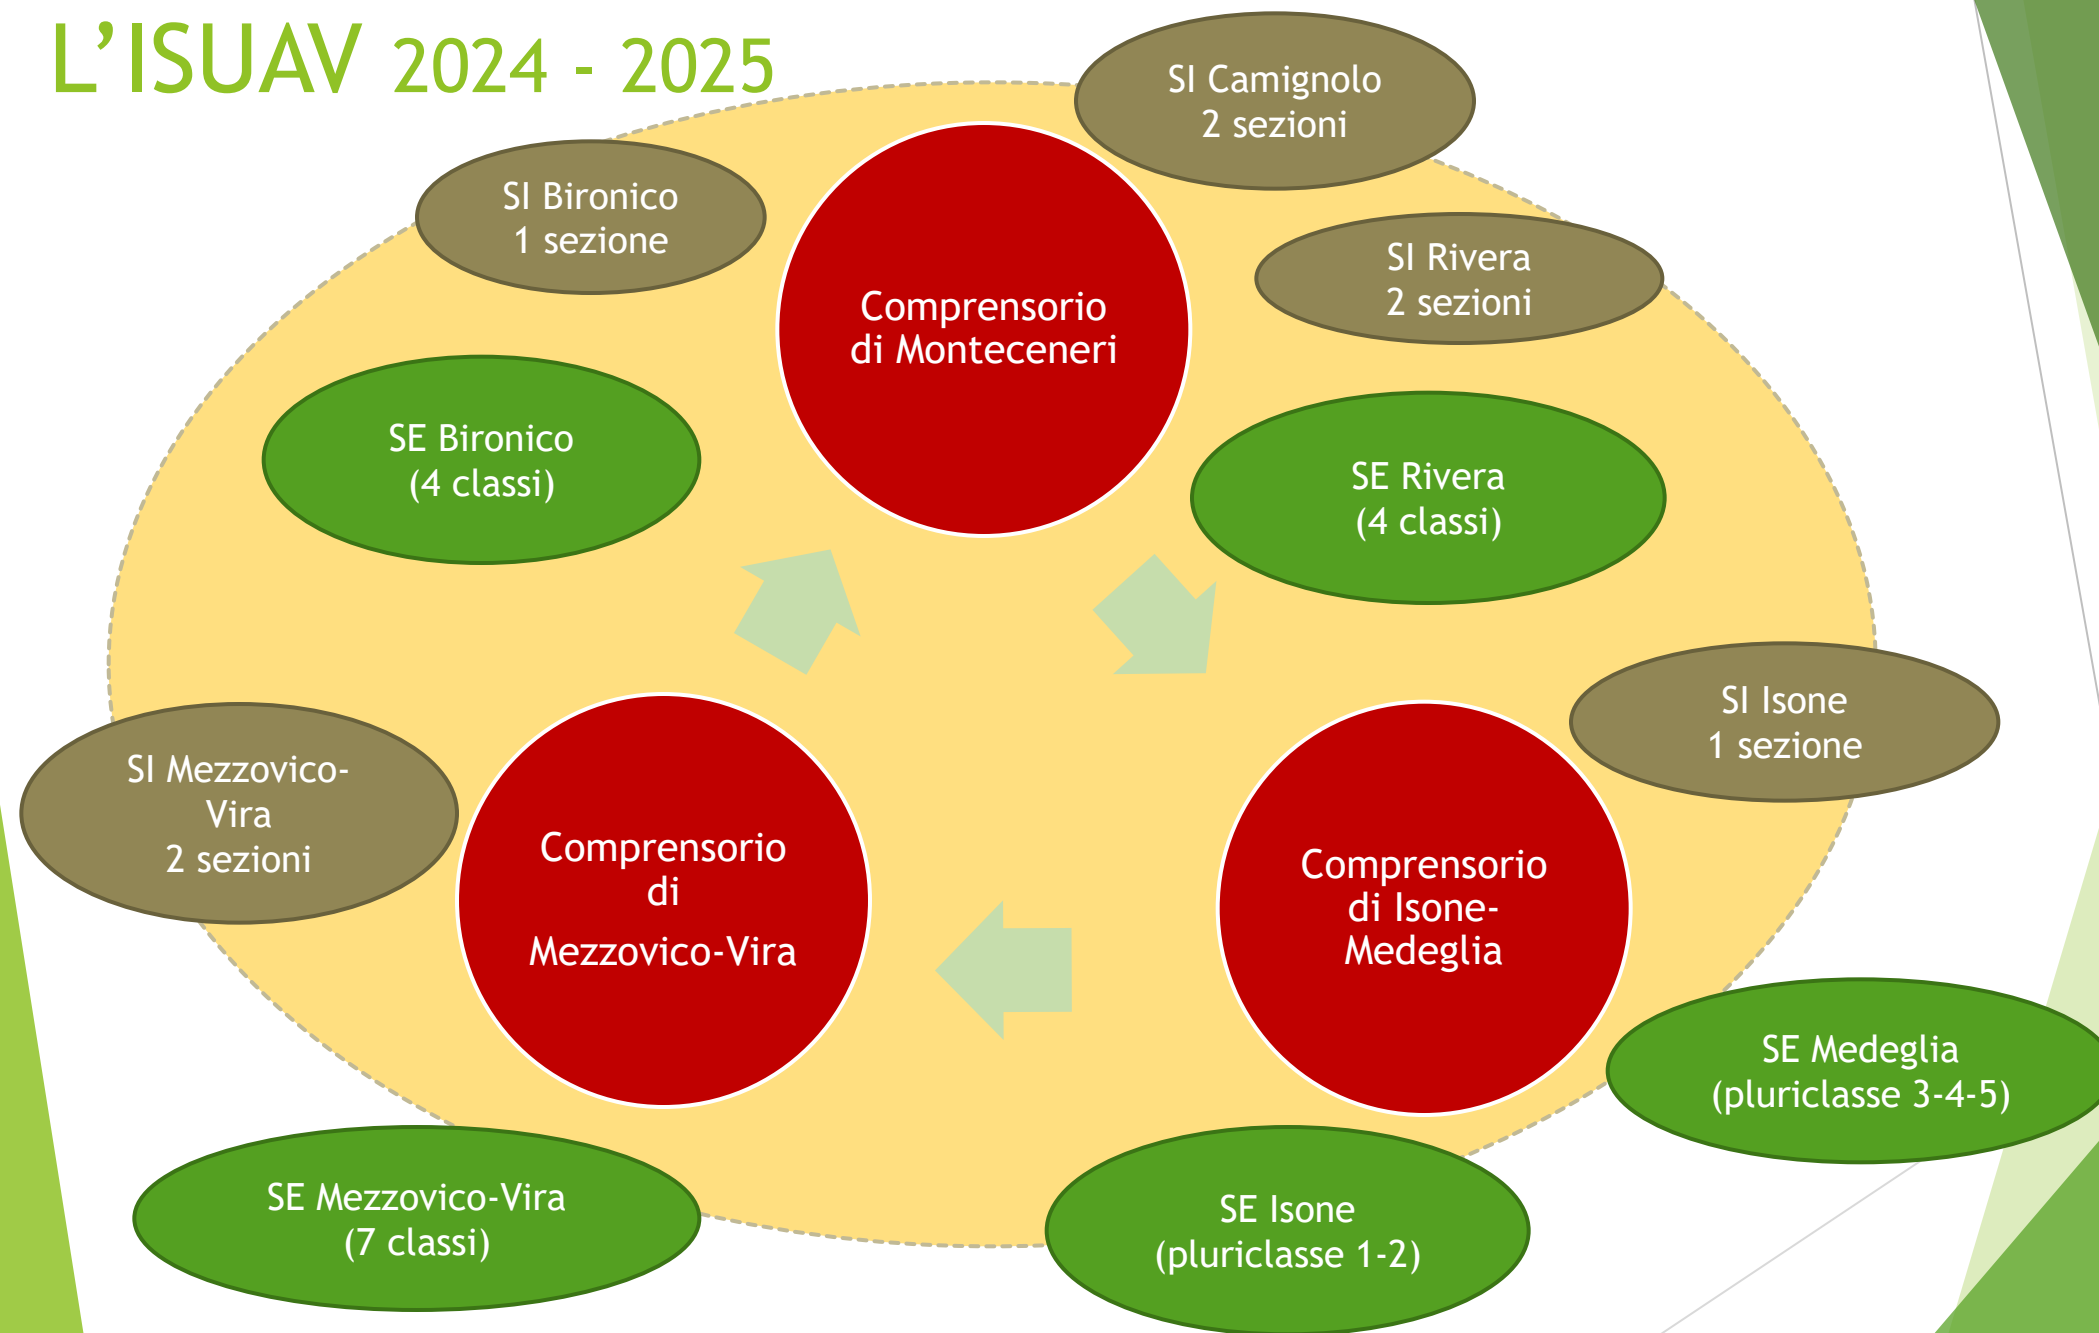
L’ISUAV 2024 - 2025

SI Camignolo
2 sezioni

SI Bironico
1 sezione

Comprensorio di Monteceneri

SI Rivera
2 sezioni

SE Bironico
(4 classi)

SE Rivera
(4 classi)

SI Isone
1 sezione

SI Mezzovico-Vira
2 sezioni

Comprensorio di Mezzovico-Vira

Comprensorio di Isone-Medeglia

SE Medeglia
(pluriclasse 3-4-5)

SE Mezzovico-Vira
(7 classi)

SE Isone
(pluriclasse 1-2)